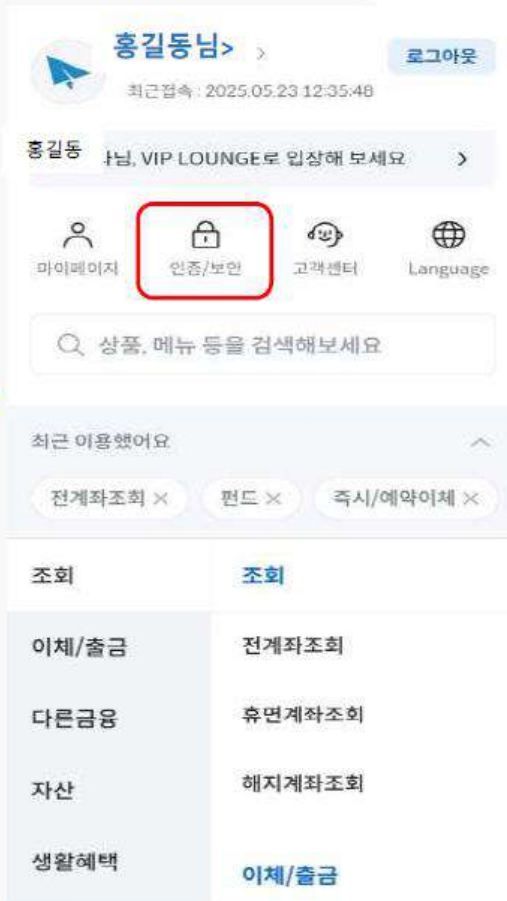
홍길동님> >

로그아웃

최근접속 : 2025.05.23 12:35:48

홍길동 님, VIP LOUNGE로 입장해 보세요 >

마이페이지
인증/보안
고객센터
Language

상품, 메뉴 등을 검색해보세요

최근 이용했어요

전계좌조회 ×
펀드 ×
즉시/예약이체 ×

조회
이체/출금
다른금융
자산
생활혜택

조회
전계좌조회
휴면계좌조회
해지계좌조회
이체/출금